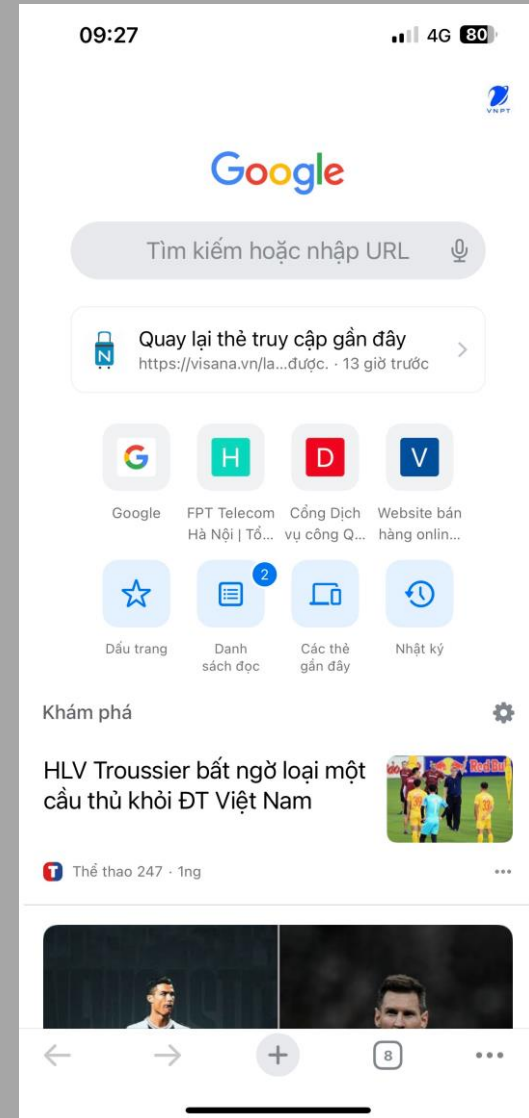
09:27

4G 80

VNPT

Google

Tìm kiếm hoặc nhập URL

Quay lại thẻ truy cập gần đây
https://visana.vn/la...được. · 13 giờ trước

G
Google

H
FPT Telecom Hà Nội | Tổ...

D
Cổng Dịch vụ công Q...

V
Website bán hàng onlin...

Dấu trang

2
Danh sách đọc

Các thẻ gần đây

Nhật ký

Khám phá

HLV Troussier bất ngờ loại một cầu thủ khỏi ĐT Việt Nam

T
Thể thao 247 · 1ng

...

8